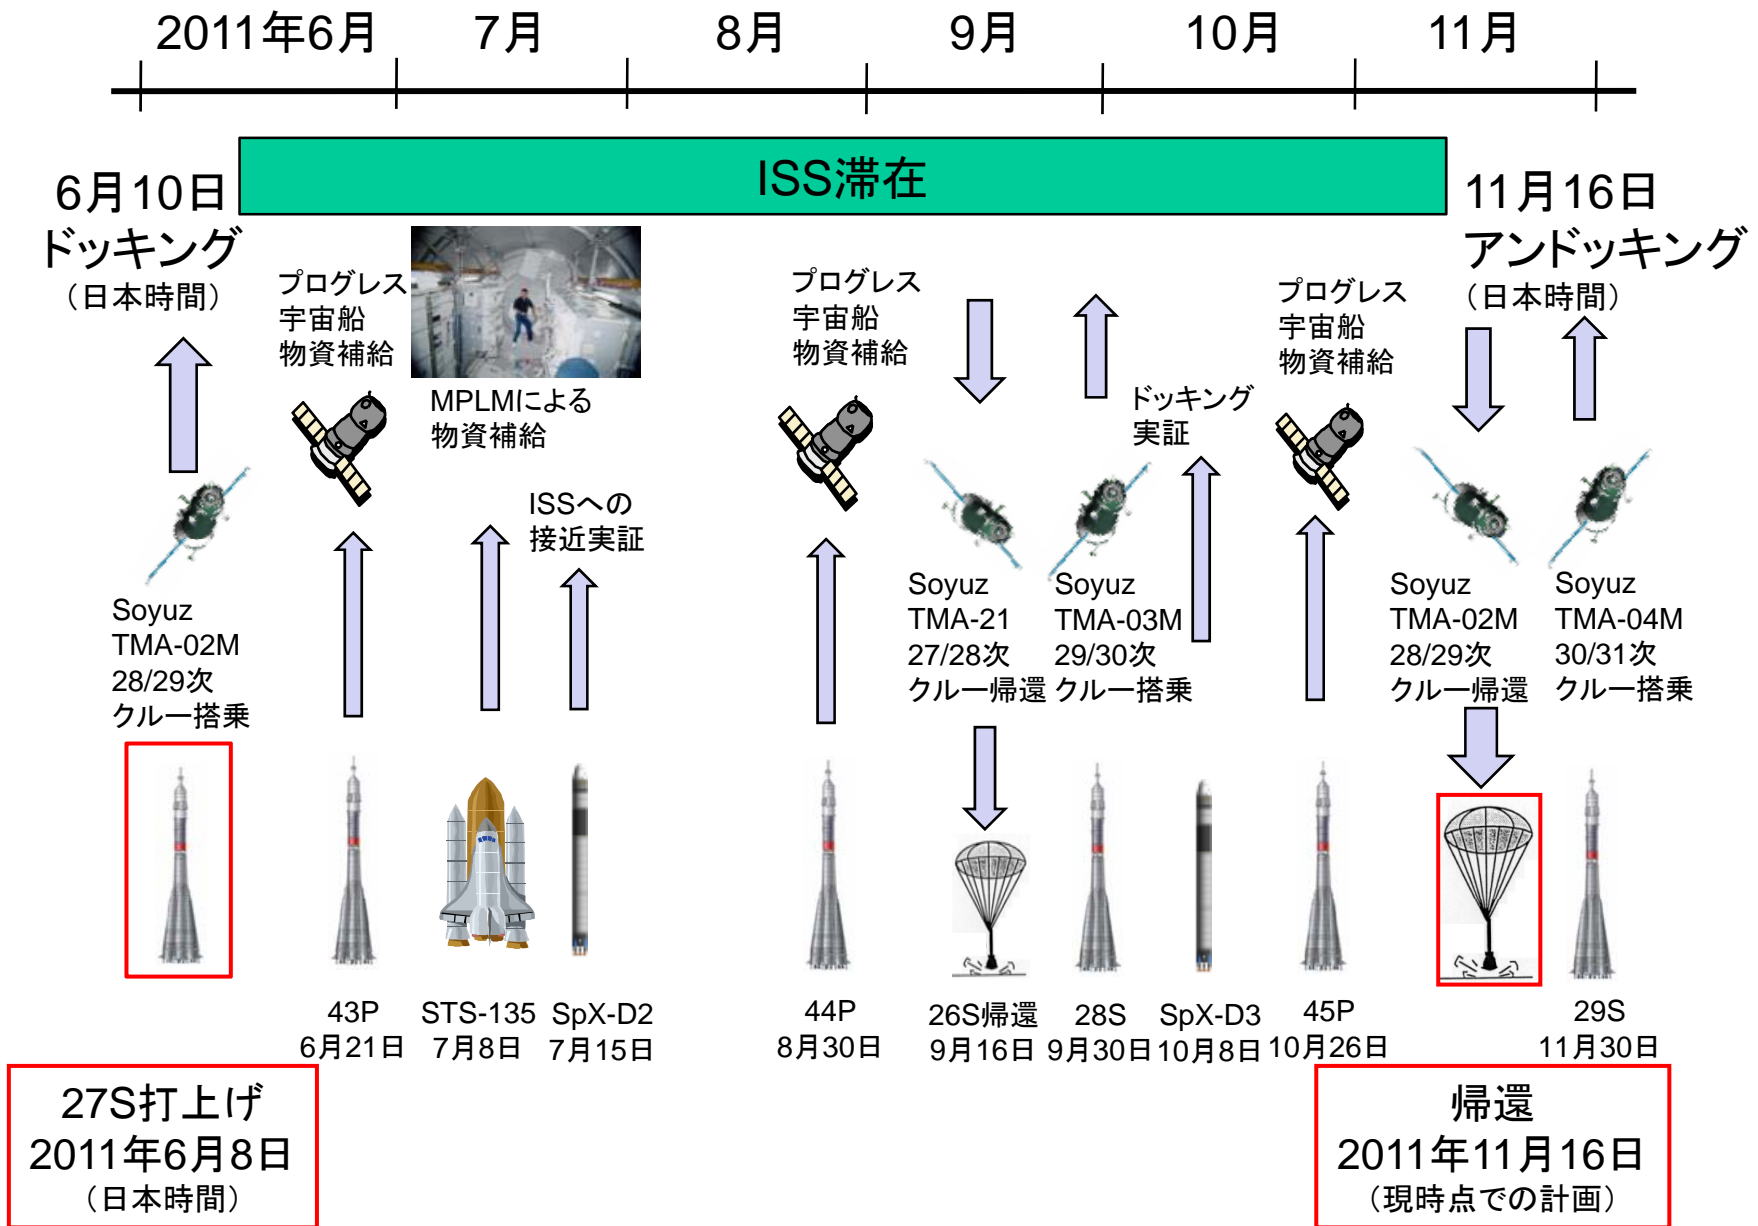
2011年6月 7月 8月 9月 10月 11月

ISS滞在

6月10日
ドッキング
（日本時間）

11月16日
アンドッキング
（日本時間）

プログレス
宇宙船
物資補給

MPLMによる
物資補給

ISSへの
接近実証

プログレス
宇宙船
物資補給

ドッキング
実証

プログレス
宇宙船
物資補給

Soyuz
TMA-02M
28/29次
クルー搭乗

Soyuz
TMA-21
27/28次
クルー帰還

Soyuz
TMA-03M
29/30次
クルー搭乗

Soyuz
TMA-02M
28/29次
クルー帰還

Soyuz
TMA-04M
30/31次
クルー搭乗

43P
6月21日

STS-135
7月8日

SpX-D2
7月15日

44P
8月30日

26S帰還
9月16日

28S
9月30日

SpX-D3
10月8日

45P
10月26日

29S
11月30日

27S打上げ
2011年6月8日
（日本時間）

帰還
2011年11月16日
（現時点での計画）